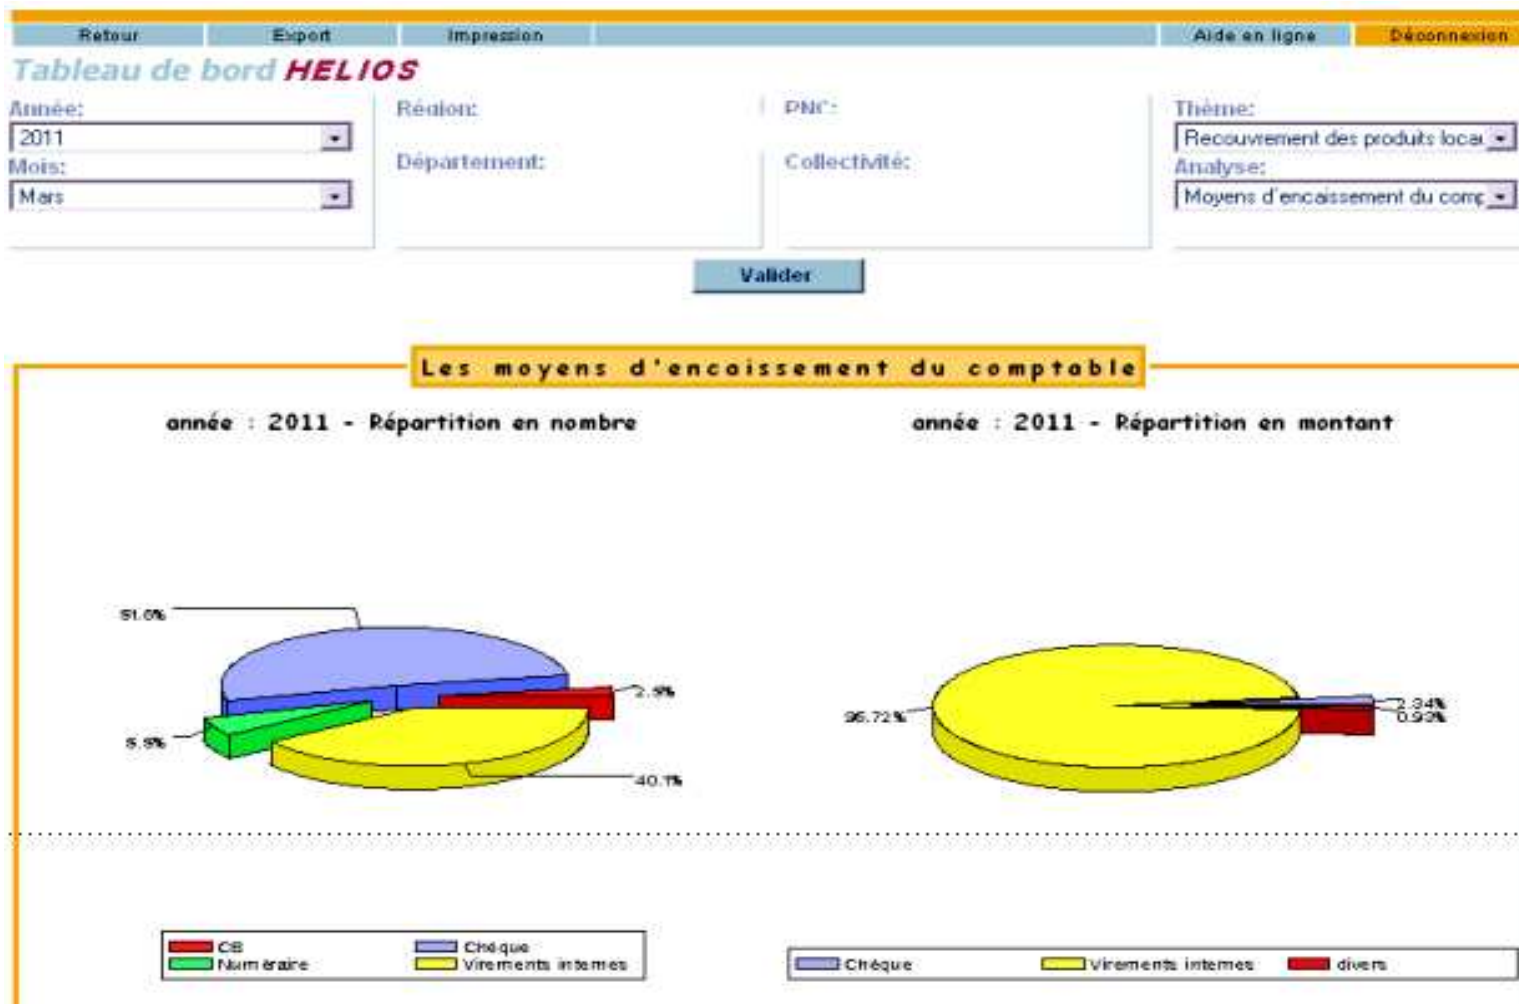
Retour Export Impression Aide en ligne Déconnexion

Tableau de bord HELIOS

Année:
2011
Mois:
Mars

Région:
Département:

PNC:
Collectivité:

Thème:
Recouvrement des produits locau
Analyse:
Moyens d'encaissement du comp

Valider

Les moyens d'encaissement du comptable

année : 2011 - Répartition en nombre

51.0%
2.9%
5.9%
40.1%

année : 2011 - Répartition en montant

96.72%
2.34%
0.93%

CB
Chèque
Numéraire
Virements internes

Chèque
Virements internes
divers